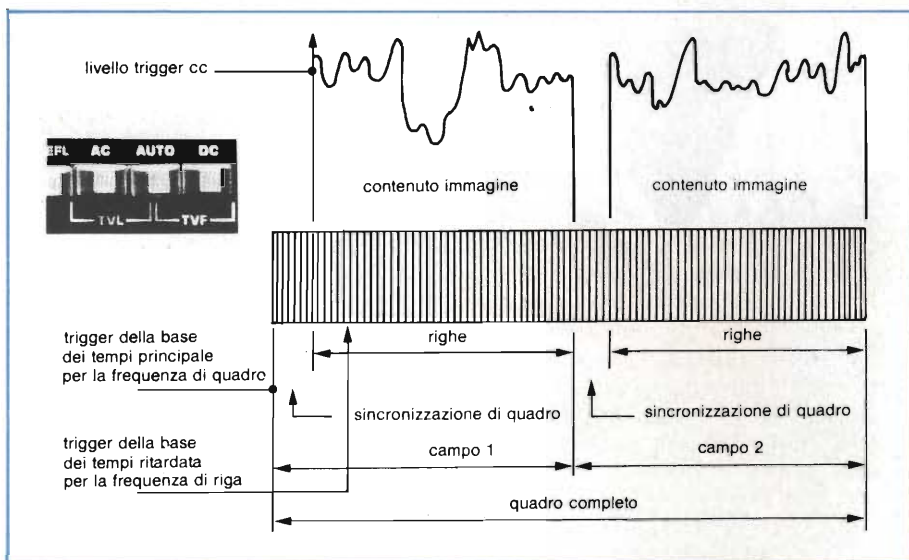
livello trigger cc

EFL AC AUTO DC

TVL TVF

contenuto immagine

contenuto immagine

trigger della base dei tempi principale per la frequenza di quadro

righe

righe

sincronizzazione di quadro

sincronizzazione di quadro

trigger della base dei tempi ritardata per la frequenza di riga

campo 1

campo 2

quadro completo